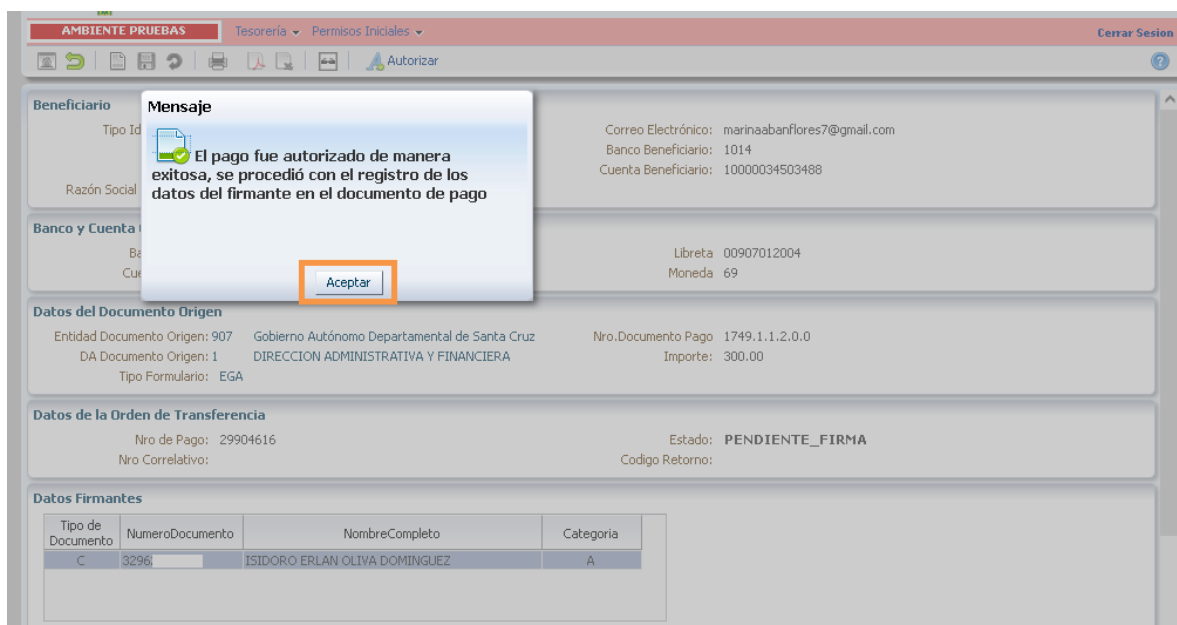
AMBIENTE PRUEBAS   Tesorería ▾   Permisos Iniciales ▾   Cerrar Sesion

Autorizar

Beneficiario

Tipo Id

Razón Social

Correo Electrónico: marinaabanflores7@gmail.com
Banco Beneficiario: 1014
Cuenta Beneficiario: 10000034503488

Mensaje

El pago fue autorizado de manera exitosa, se procedió con el registro de los datos del firmante en el documento de pago

Aceptar

Banco y Cuenta

Ba

Cue

Libreta 00907012004
Moneda 69

Datos del Documento Origen

Entidad Documento Origen: 907   Gobierno Autónomo Departamental de Santa Cruz
DA Documento Origen: 1   DIRECCION ADMINISTRATIVA Y FINANCIERA
Tipo Formulario: EGA

Nro.Documento Pago 1749.1.1.2.0.0
Importe: 300.00

Datos de la Orden de Transferencia

Nro de Pago: 29904616
Nro Correlativo:

Estado: PENDIENTE_FIRMA
Codigo Retorno:

Datos Firmantes

| Tipo de Documento | NumeroDocumento | NombreCompleto | Categoria |
|---|---|---|---|
| C | 3296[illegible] | ISIDORO ERLAN OLIVA DOMINGUEZ | A |